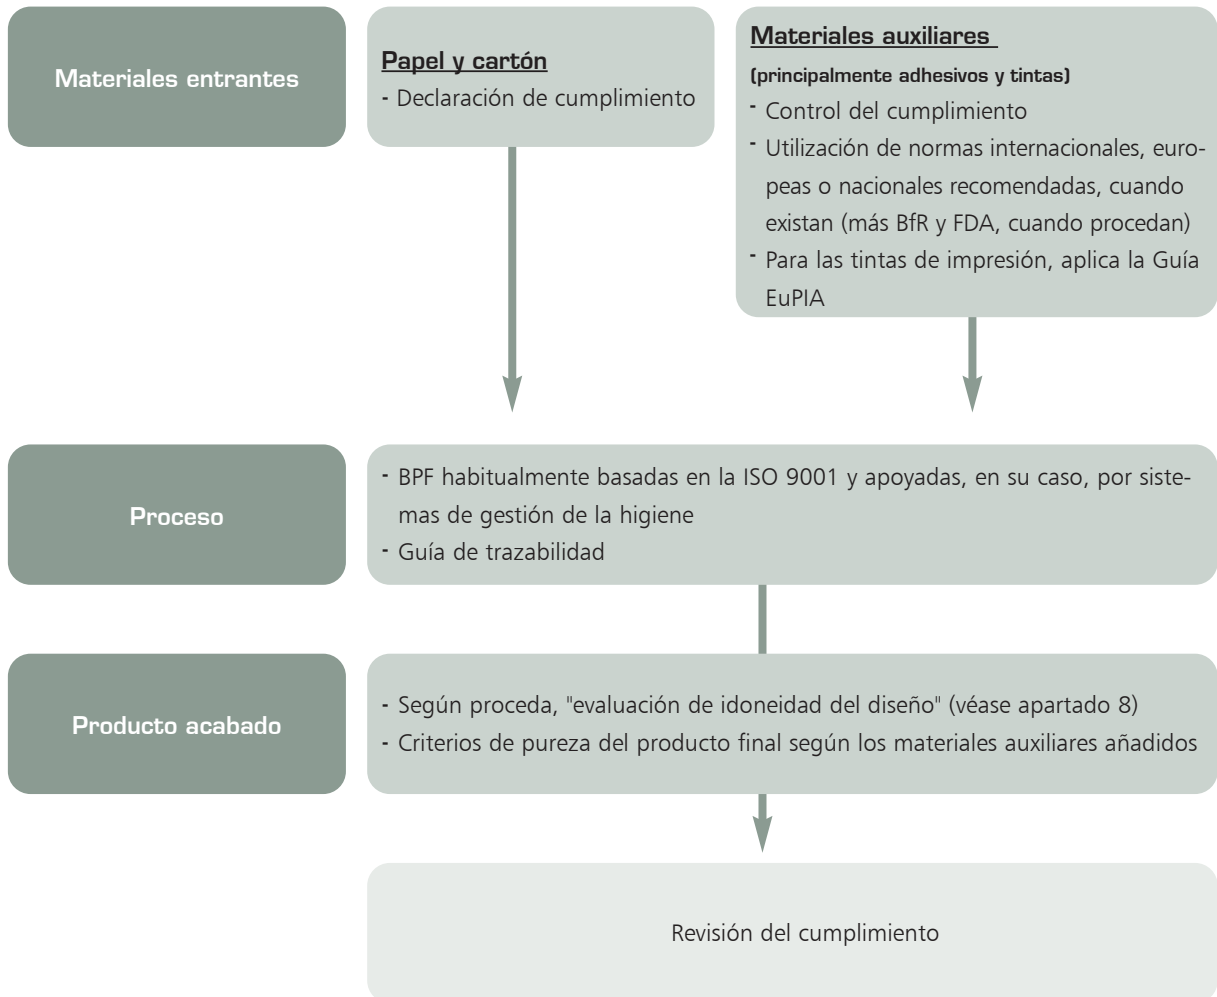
Materiales entrantes

Papel y cartón
- Declaración de cumplimiento

Materiales auxiliares
(principalmente adhesivos y tintas)
- Control del cumplimiento
- Utilización de normas internacionales, europeas o nacionales recomendadas, cuando existan (más BfR y FDA, cuando procedan)
- Para las tintas de impresión, aplica la Guía EuPIA

Proceso

- BPF habitualmente basadas en la ISO 9001 y apoyadas, en su caso, por sistemas de gestión de la higiene
- Guía de trazabilidad

Producto acabado

- Según proceda, "evaluación de idoneidad del diseño" (véase apartado 8)
- Criterios de pureza del producto final según los materiales auxiliares añadidos

Revisión del cumplimiento